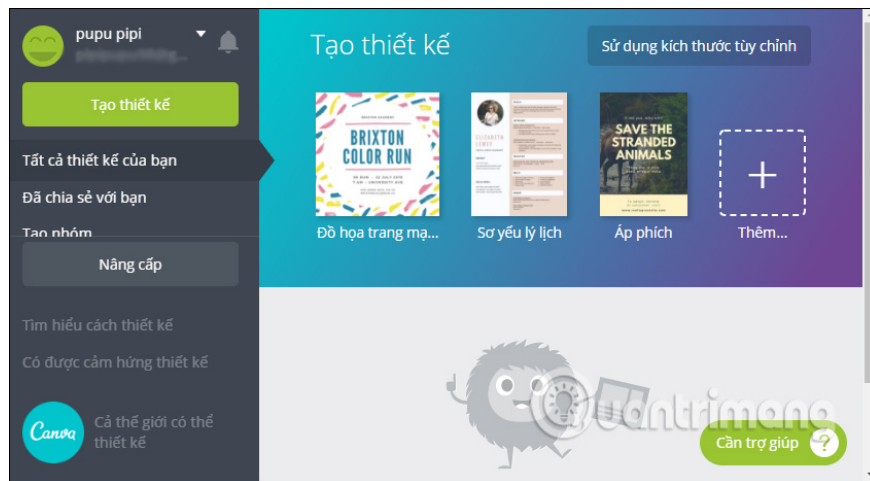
pupu pipi
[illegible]

Tạo thiết kế

Tất cả thiết kế của bạn

Đã chia sẻ với bạn

Tạo nhóm

Nâng cấp

Tìm hiểu cách thiết kế

Có được cảm hứng thiết kế

Canva

Cả thế giới có thể thiết kế

Tạo thiết kế

Sử dụng kích thước tùy chỉnh

BRIXTON COLOR RUN

Đồ họa trang mạ...

Sơ yếu lý lịch

SAVE THE STRANDED ANIMALS

Áp phích

Thêm...

Quantrimang

Cần trợ giúp